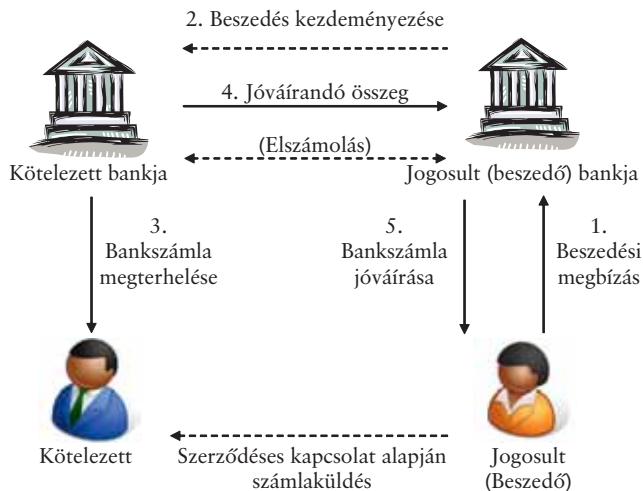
2. Beszedés kezdeményezése

4. Jóváírandó összeg

(Elszámolás)

Kötelezett bankja

Jogosult (beszedő) bankja

3. Bankszámla megterhelése

5. Bankszámla jóváírása

1. Beszedési megbízás

Kötelezett

Szerződéses kapcsolat alapján számlaküldés

Jogosult (Beszedő)